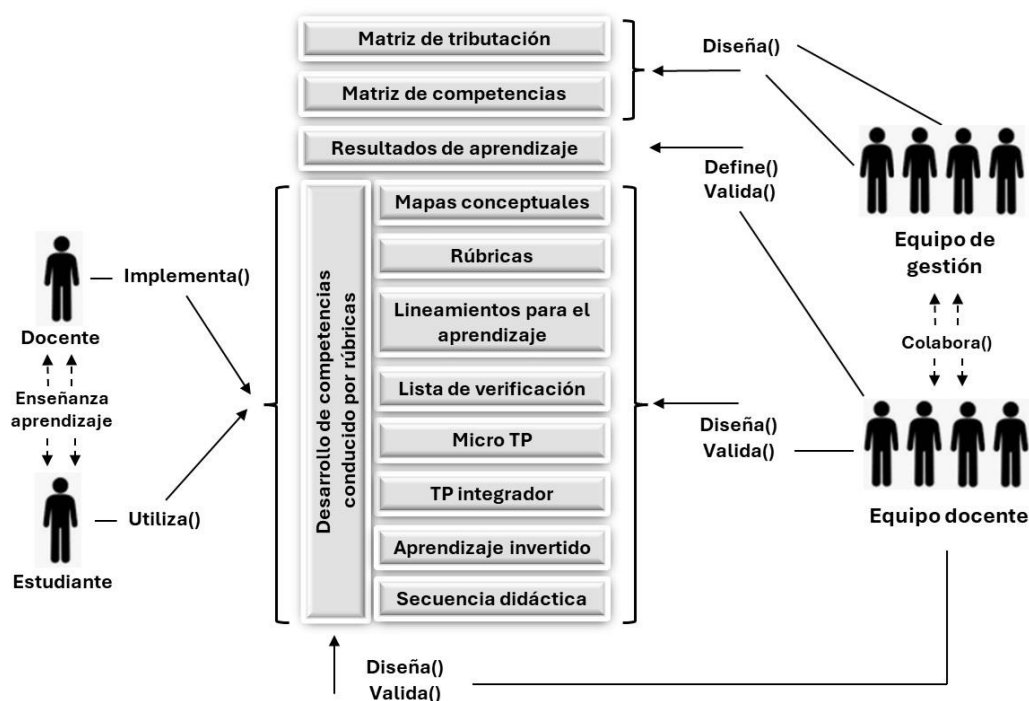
Matriz de tributación

Matriz de competencias

Resultados de aprendizaje

Diseña()

Define()
Valida()

Equipo de gestión

Docente

— Implementa()

Enseñanza aprendizaje

Estudiante

— Utiliza()

Desarrollo de competencias conducido por rúbricas

Mapas conceptuales

Rúbricas

Lineamientos para el aprendizaje

Lista de verificación

Micro TP

TP integrador

Aprendizaje invertido

Secuencia didáctica

Colabora()

Diseña()
Valida()

Equipo docente

Diseña()
Valida()